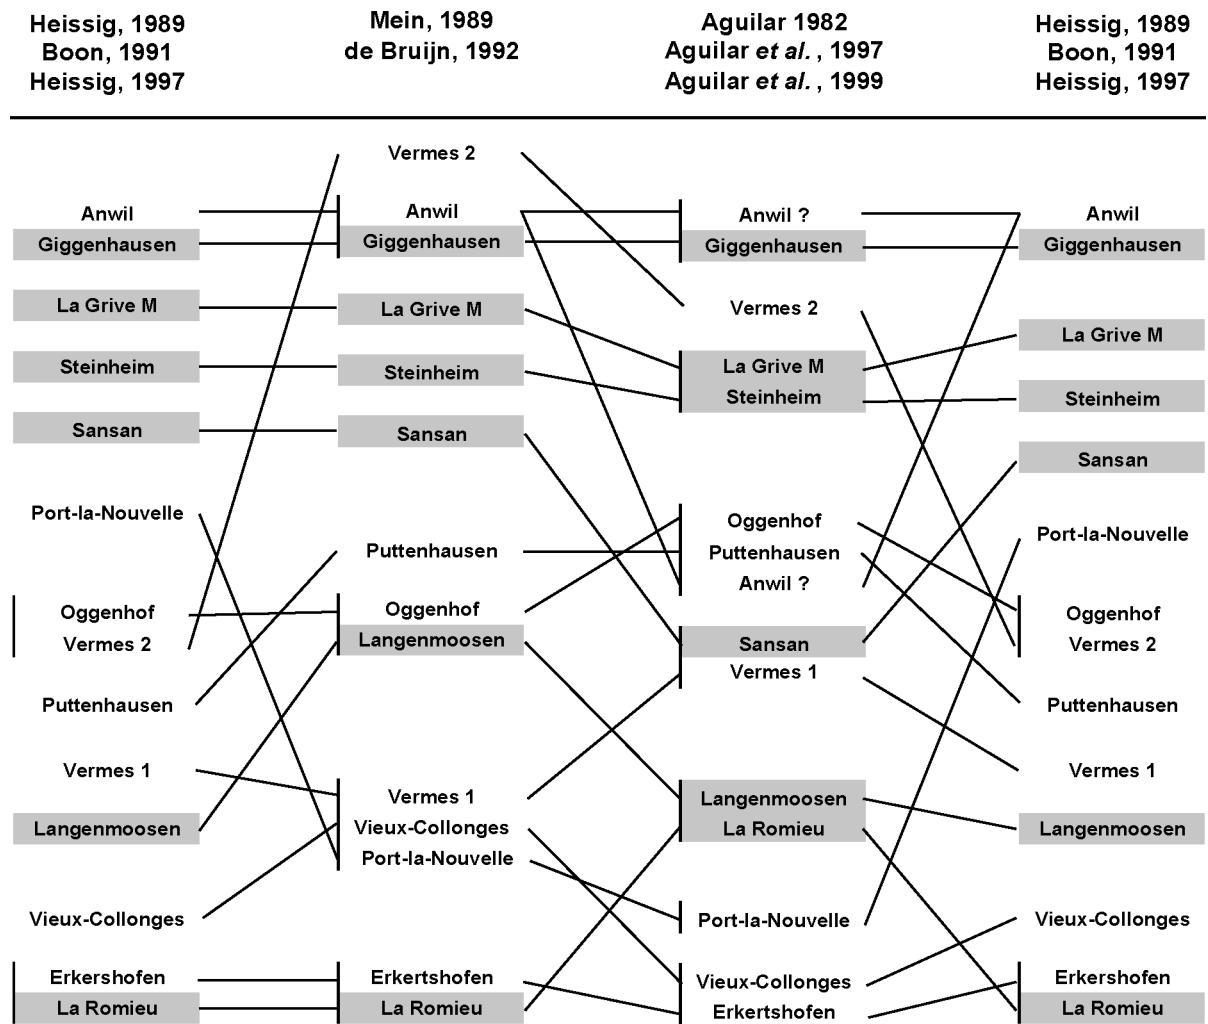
Heissig, 1989
Boon, 1991
Heissig, 1997

Mein, 1989
de Bruijn, 1992

Aguilar 1982
Aguilar *et al.* , 1997
Aguilar *et al.* , 1999

Heissig, 1989
Boon, 1991
Heissig, 1997

Anwil
Giggenhausen
La Grive M
Steinheim
Sansan
Port-la-Nouvelle
Oggenhof
Vermes 2
Puttenhausen
Vermes 1
Langenmoosen
Vieux-Collonges
Erkershofen
La Romieu

Vermes 2
Anwil
Giggenhausen
La Grive M
Steinheim
Sansan
Puttenhausen
Oggenhof
Langenmoosen
Vermes 1
Vieux-Collonges
Port-la-Nouvelle
Erkertshofen
La Romieu

Anwil ?
Giggenhausen
Vermes 2
La Grive M
Steinheim
Oggenhof
Puttenhausen
Anwil ?
Sansan
Vermes 1
Langenmoosen
La Romieu
Port-la-Nouvelle
Vieux-Collonges
Erkertshofen

Anwil
Giggenhausen
La Grive M
Steinheim
Sansan
Port-la-Nouvelle
Oggenhof
Vermes 2
Puttenhausen
Vermes 1
Langenmoosen
Vieux-Collonges
Erkershofen
La Romieu